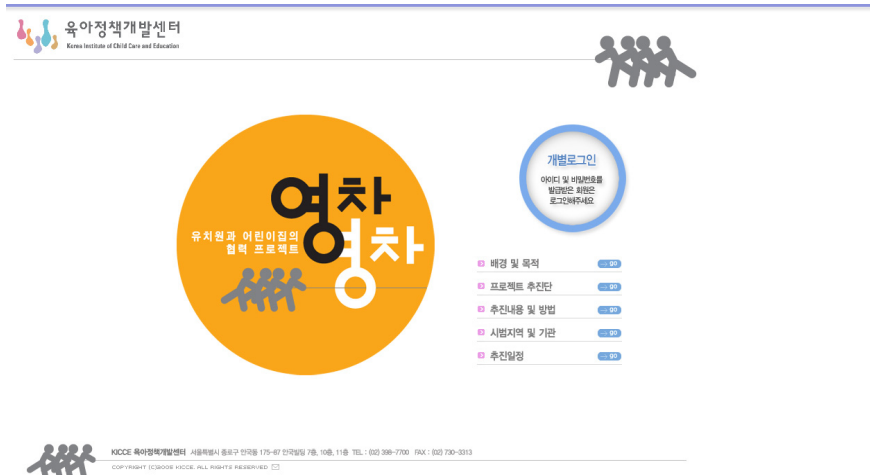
육아정책개발센터
Korea Institute of Child Care and Education

유치원과 어린이집의 협력 프로젝트

영차 영차

개별로그인

아이디 및 비밀번호를 발급받은 회원은 로그인해주세요

배경 및 목적 go

프로젝트 추진단 go

추진내용 및 방법 go

시범지역 및 기관 go

추진일정 go

KICCE 육아정책개발센터 서울특별시 종로구 안국동 175-87 안국빌딩 7층, 10층, 11층 TEL : (02) 398-7700 FAX : (02) 730-3313

COPYRIGHT (C)2006 KICCE. ALL RIGHTS RESERVED